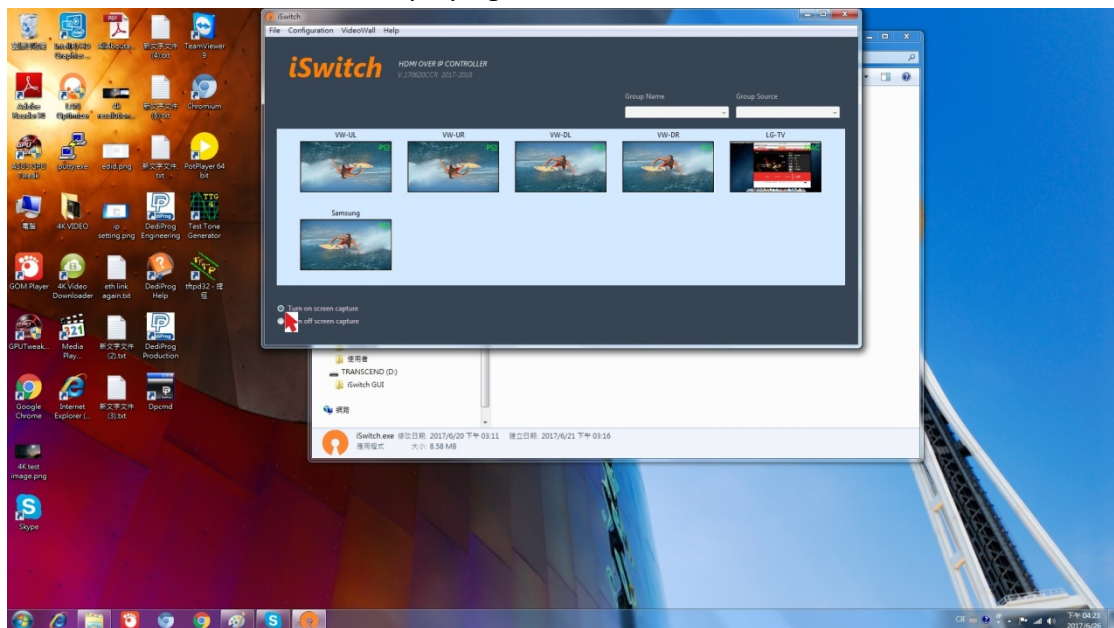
iSwitch
File Configuration VideoWall Help

iSwitch
HDMI OVER IP CONTROLLER
V.170620CCP 2017-2018

Group Name
Group Source

VW-UL
VW-UR
VW-DL
VW-DR
LG-TV
Samsung

Turn on screen capture
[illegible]n off screen capture

使用者
TRANSCEND (D:)
iSwitch GUI
網路

iSwitch.exe 修改日期: 2017/6/20 下午 03:11 建立日期: 2017/6/21 下午 03:16
應用程式 大小: 8.58 MB

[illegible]
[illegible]
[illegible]
新文字文件 (4).txt
TeamViewer 9
Adobe Reader XI
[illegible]
4k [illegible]
新文字文件 (3).txt
Chromium
ASUS GPU Tweak
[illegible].exe
edid.png
新文字文件.txt
PotPlayer 64 bit
電腦
4K VIDEO
ip setting.png
DediProg Engineering
Test Tone Generator
GOM Player
4K Video Downloader
eth link again.txt
DediProg Help
tftpd32 - 捷徑
GPUTweak...
Media Play...
新文字文件 (2).txt
DediProg Production
Google Chrome
Internet Explorer (...
新文字文件 (3).txt
Dpcmd
4K test image.png
Skype

CH
下午 04:23
2017/6/26